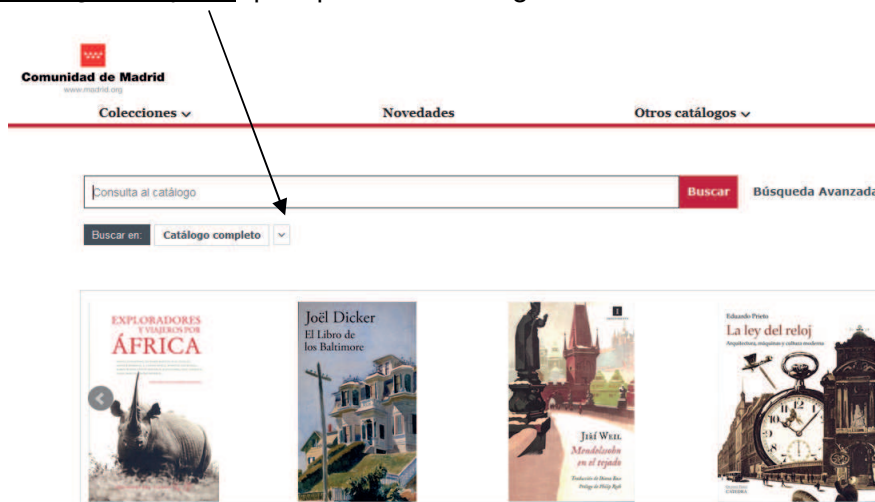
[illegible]

Comunidad de Madrid
www.madrid.org

Colecciones ⌄ Novedades Otros catálogos ⌄

Consulta al catálogo Buscar Búsqueda Avanzada

Buscar en: Catálogo completo ⌄

EXPLORADORES Y VIAJEROS POR ÁFRICA

Joël Dicker
El Libro de los Baltimore

Jiří Weil
Mendelssohn en el tejado

Eduardo Prieto
La ley del reloj
Arquitectura, máquinas y cultura moderna
CÁTEDRA